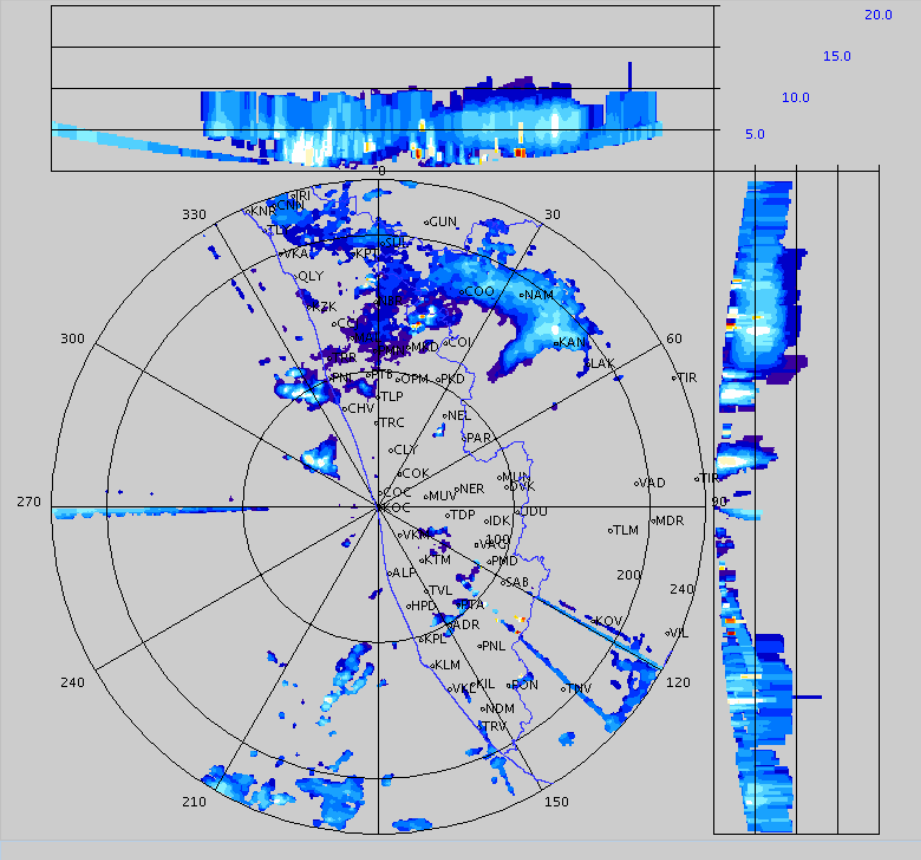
20.0
15.0
10.0
5.0
0
330
30
300
60
270
90
240
120
210
150
100
200
240
GUN
KNR
CNN
IRI
TLY
VKA
KPR
SUL
QLY
COO
NAM
KZK
NBR
CAL
MAL
MLP
MRD
COI
KAN
SLAK
TIR
TIR
PNI
PTB
OPM
PKD
TLP
CHV
NEL
TRC
PAR
CLY
COK
MUN
COC
MUV
NER
DVK
VAD
KOC
TDP
IDK
UDU
TLM
MDR
VKM
VRCH
KTM
PMD
ALP
SAB
TVL
HPD
PTA
KOV
VIL
ADR
KPL
PNL
KLM
VKL
KIL
PON
TNV
NDM
TRV